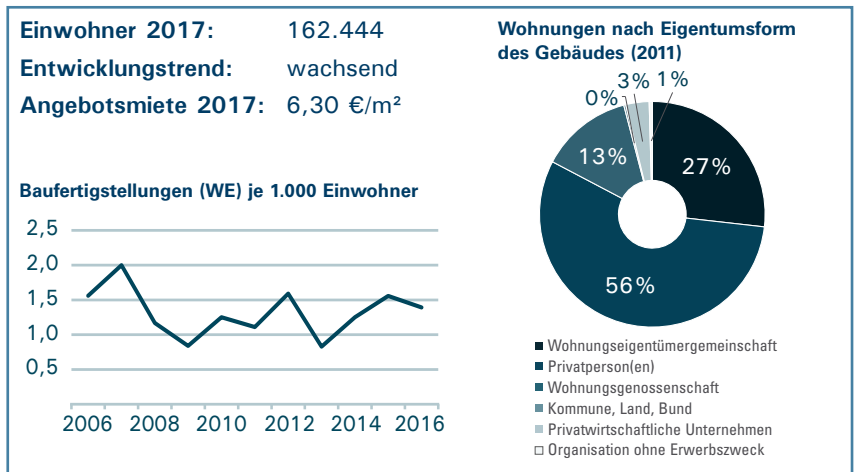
Einwohner 2017: 162.444
Entwicklungstrend: wachsend
Angebotsmiete 2017: 6,30 €/m²

Baufertigstellungen (WE) je 1.000 Einwohner

2,5
2,0
1,5
1,0
0,5

2006 2008 2010 2012 2014 2016

Wohnungen nach Eigentumsform des Gebäudes (2011)

0% 3% 1%
13%
27%
56%

Wohnungseigentümergemeinschaft
Privatperson(en)
Wohnungsgenossenschaft
Kommune, Land, Bund
Privatwirtschaftliche Unternehmen
Organisation ohne Erwerbszweck